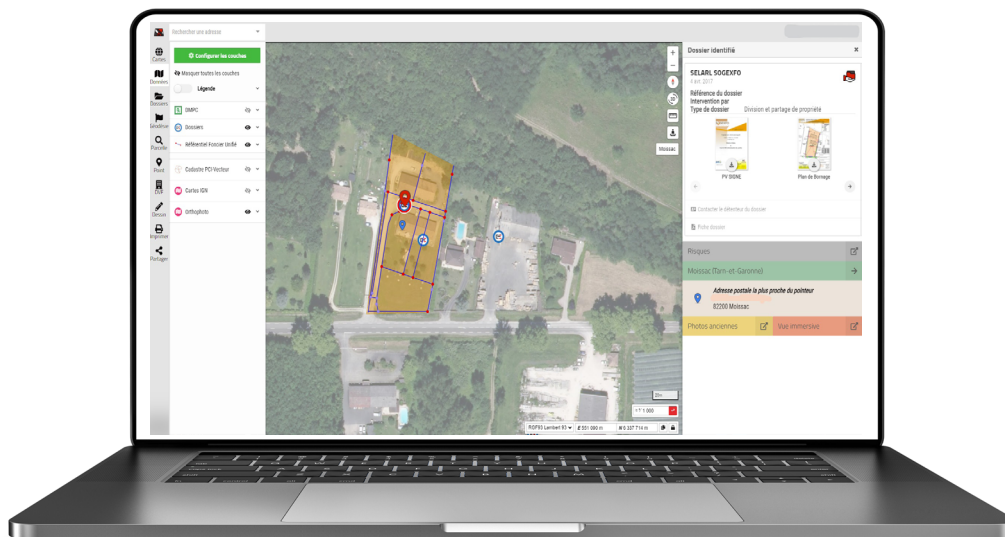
Rechercher une adresse

Cartes
Données
Dossiers
Rendu
Parcelle
Point
DVF
Dessin
Imprimer
Partager

Configurer les couches
Masquer toutes les couches
Légende
OMPC
Dossiers
Référentiel Foncier Unifié
Cadastre PCI Vecteur
Cartes IGN
Orthophoto

Moissac

20m
1:1 000
RGF93 Lambert 93
E 581 090 m
N 6 337 714 m

Dossier identifié
SELARL SOGEXFO
4 avr. 2017
Référence du dossier
Intervention par
Type de dossier
Division et partage de propriété
PV SIGNE
Plan de Bornage
Contacter le détenteur du dossier
Fiche dossier

Risques
Moissac (Tarn-et-Garonne)
Adresse postale la plus proche du pointeur
82200 Moissac
Photos anciennes
Vue immersive